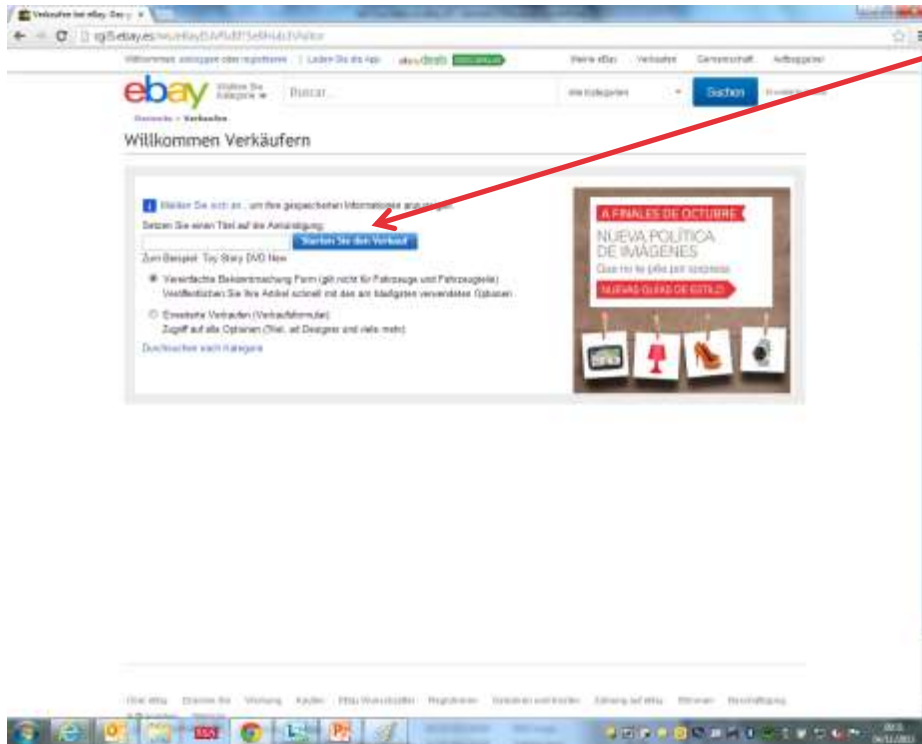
Verkaufen bei eBay: Sie g ×

cgi5.ebay.es/ws/eBayISAPI.dll?SellHub3&Valor

Willkommen! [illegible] | Laden Sie die App | ebay deals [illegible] | Meine eBay | Verkaufen | Gemeinschaft | Hilfe

ebay Wählen Sie Kategorie | Buscar... | Alle Kategorien | Suchen

Startseite > Verkaufen

Willkommen Verkäufern

Melden Sie sich an, um Ihre gespeicherten Informationen anzuzeigen.

Setzen Sie einen Titel auf die Ankündigung:

Starten Sie den Verkauf

Zum Beispiel: Toy Story DVD New

Vereinfachte Bekanntmachung Form (gilt nicht für Fahrzeuge und Fahrzeugteile)
Veröffentlichen Sie Ihre Artikel schnell mit den am häufigsten verwendeten Optionen

Erweiterte Verkaufen (Verkaufsformular)
Zugriff auf alle Optionen (Titel, ad Designer und viele mehr)

Durchsuchen nach Kategorie

A FINALES DE OCTUBRE
NUEVA POLÍTICA DE IMÁGENES
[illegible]
NUEVAS GUÍAS DE ESTILO

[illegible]